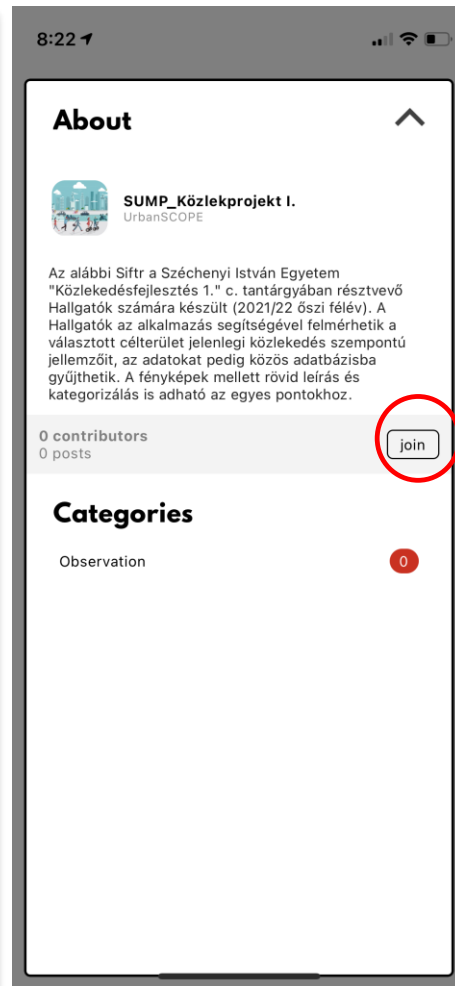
8:22

About

SUMP_Közlekprojekt I.
UrbanSCOPE

Az alábbi Siftr a Széchenyi István Egyetem "Közlekedésfejlesztés 1." c. tantárgyában résztvevő Hallgatók számára készült (2021/22 őszi félév). A Hallgatók az alkalmazás segítségével felmérhetik a választott célterület jelenlegi közlekedés szempontú jellemzőit, az adatokat pedig közös adatbázisba gyűjthetik. A fényképek mellett rövid leírás és kategorizálás is adható az egyes pontokhoz.

0 contributors
0 posts

join

Categories

Observation 0